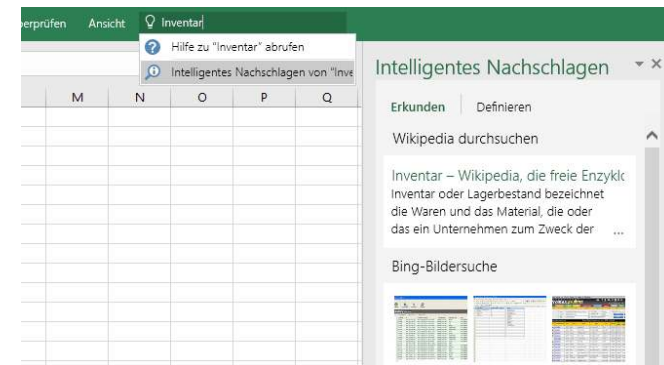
erprüfen Ansicht Inventar

Hilfe zu "Inventar" abrufen

Intelligentes Nachschlagen von "Inve

M N O P Q

Intelligentes Nachschlagen

Erkunden Definieren

Wikipedia durchsuchen

Inventar – Wikipedia, die freie Enzykl

Inventar oder Lagerbestand bezeichnet die Waren und das Material, die oder das ein Unternehmen zum Zweck der ...

Bing-Bildersuche